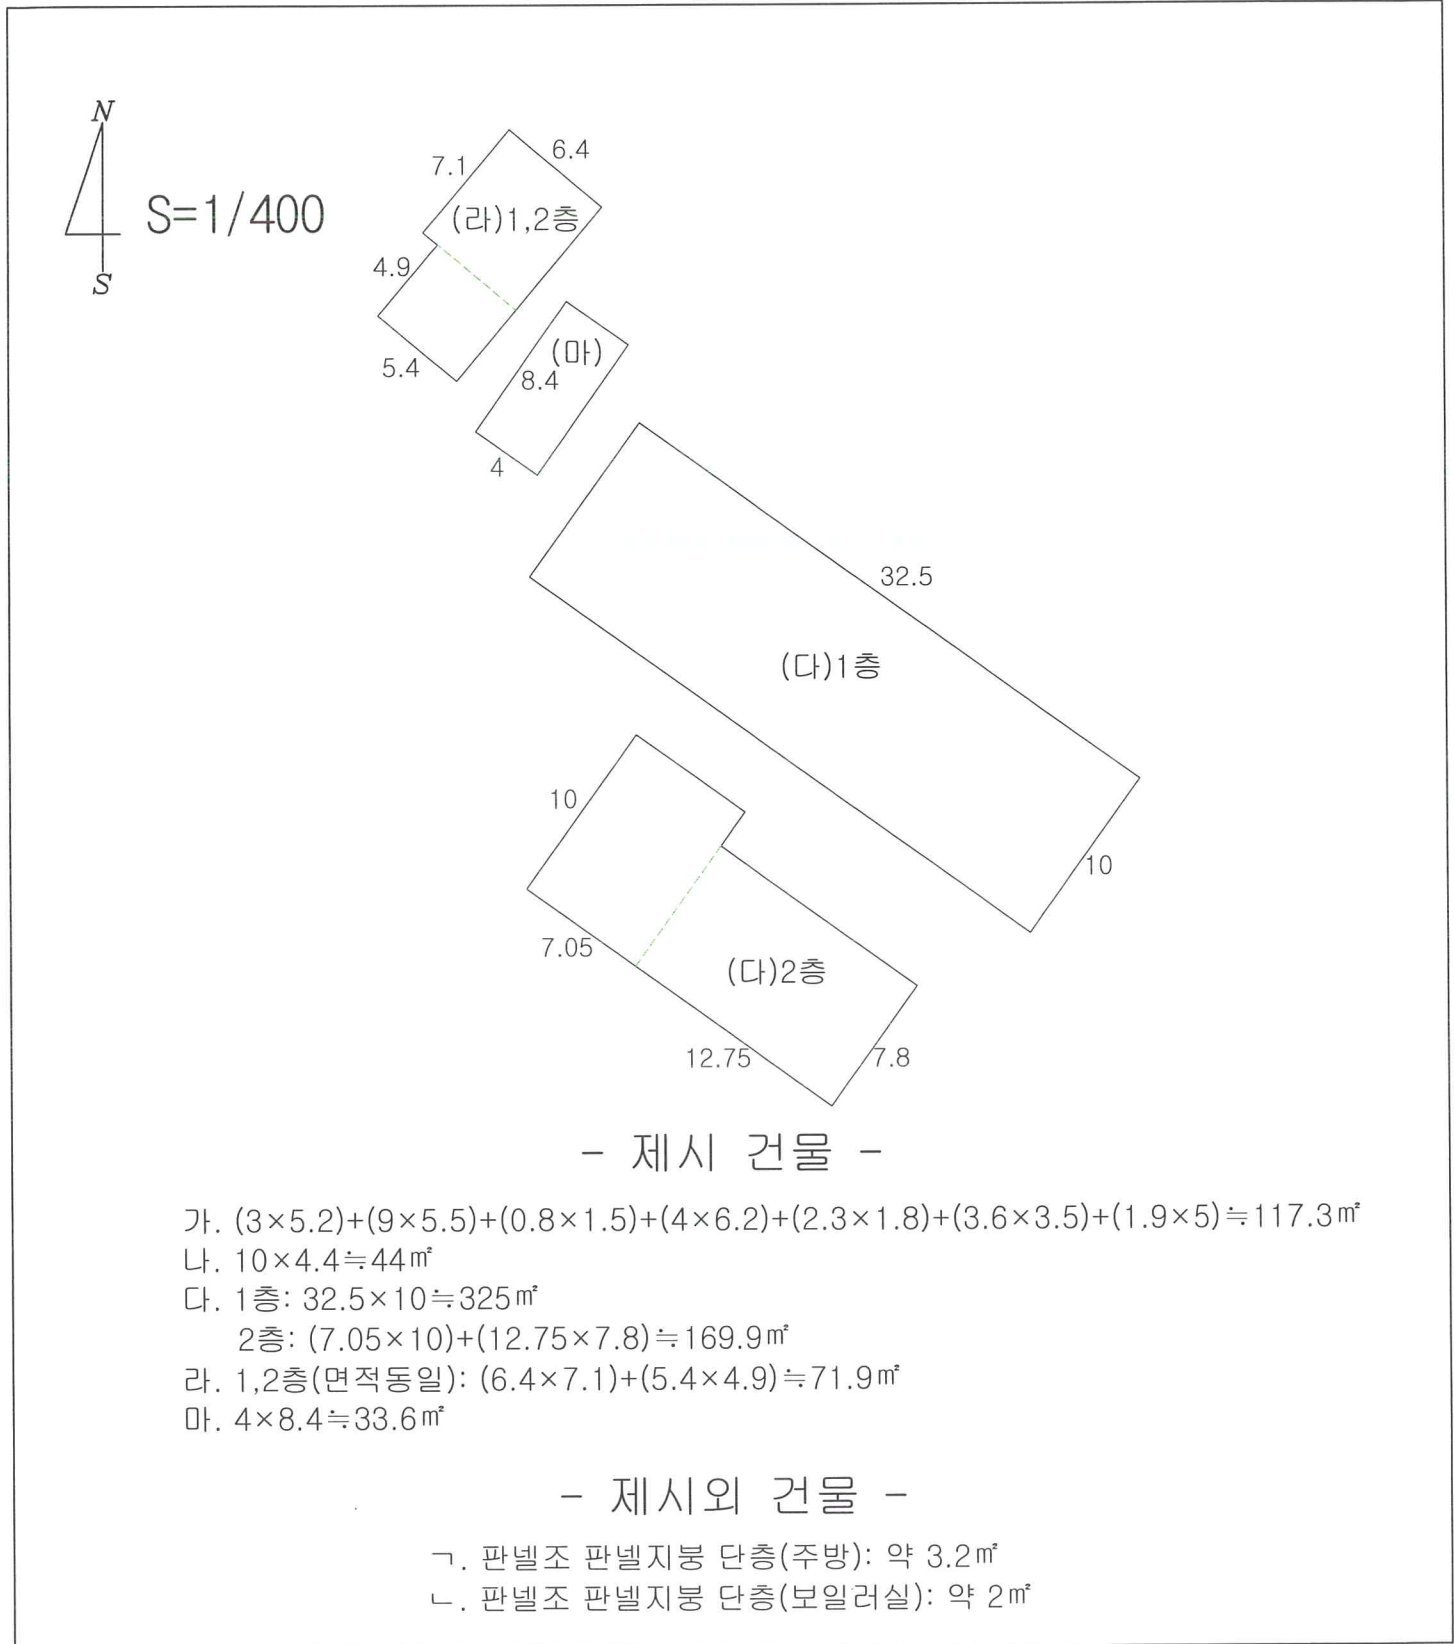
N

S

S=1/400

7.1

6.4

(라)1,2층

4.9

5.4

(마)

8.4

4

32.5

(다)1층

10

10

7.05

(다)2층

12.75

7.8

- 제시 건물 -

가. $(3\times5.2)+(9\times5.5)+(0.8\times1.5)+(4\times6.2)+(2.3\times1.8)+(3.6\times3.5)+(1.9\times5)\fallingdotseq117.3$㎡
나. $10\times4.4\fallingdotseq44$㎡
다. 1층: $32.5\times10\fallingdotseq325$㎡
2층: $(7.05\times10)+(12.75\times7.8)\fallingdotseq169.9$㎡
라. 1,2층(면적동일): $(6.4\times7.1)+(5.4\times4.9)\fallingdotseq71.9$㎡
마. $4\times8.4\fallingdotseq33.6$㎡

- 제시외 건물 -

ㄱ. 판넬조 판넬지붕 단층(주방): 약 3.2㎡
ㄴ. 판넬조 판넬지붕 단층(보일러실): 약 2㎡